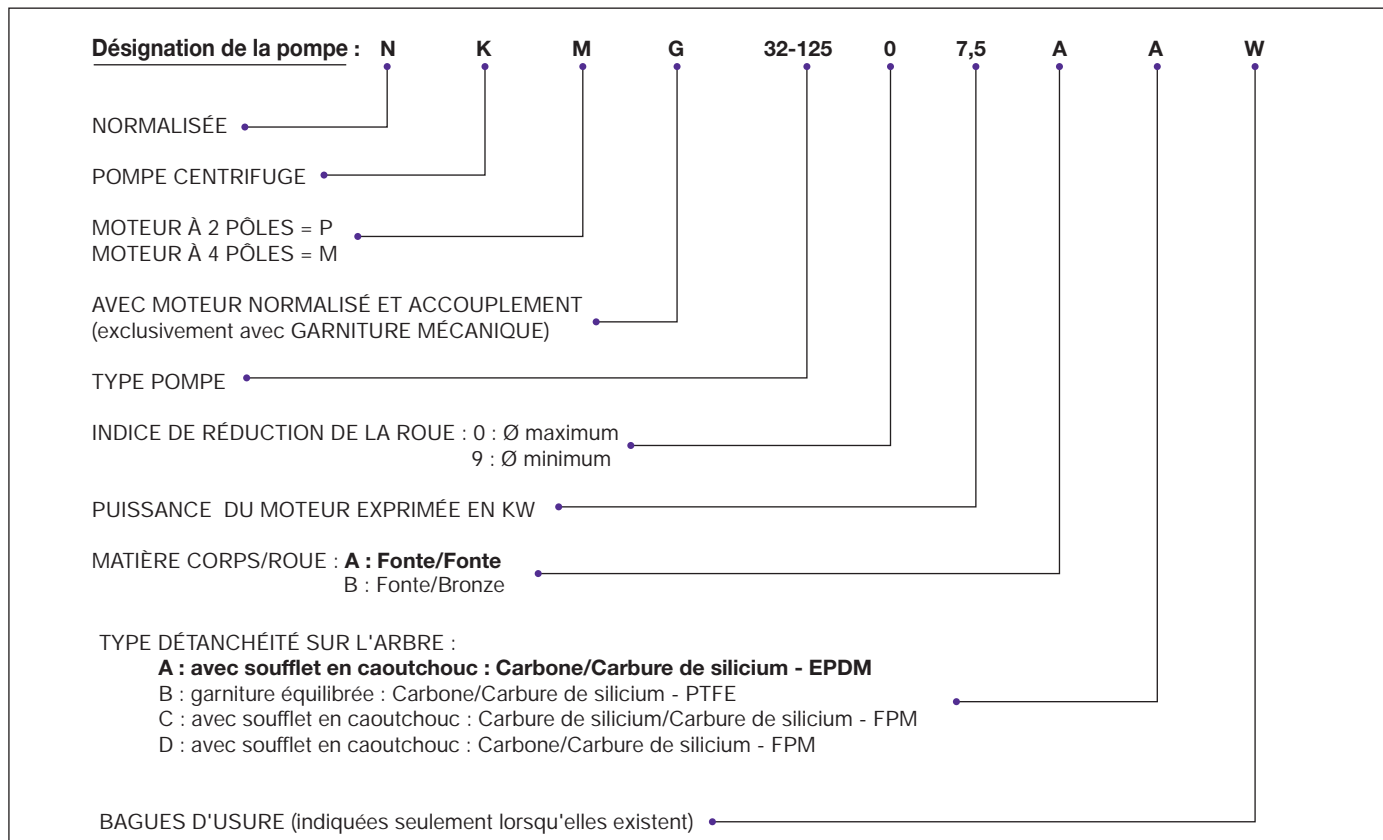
Désignation de la pompe : N K M G 32-125 0 7,5 A A W

NORMALISÉE

POMPE CENTRIFUGE

MOTEUR À 2 PÔLES = P
MOTEUR À 4 PÔLES = M

AVEC MOTEUR NORMALISÉ ET ACCOUPLEMENT
(exclusivement avec GARNITURE MÉCANIQUE)

TYPE POMPE

INDICE DE RÉDUCTION DE LA ROUE : 0 : Ø maximum
9 : Ø minimum

PUISSANCE DU MOTEUR EXPRIMÉE EN KW

MATIÈRE CORPS/ROUE : A : Fonte/Fonte
B : Fonte/Bronze

TYPE DÉTANCHÉITÉ SUR L'ARBRE :
A : avec soufflet en caoutchouc : Carbone/Carbure de silicium - EPDM
B : garniture équilibrée : Carbone/Carbure de silicium - PTFE
C : avec soufflet en caoutchouc : Carbure de silicium/Carbure de silicium - FPM
D : avec soufflet en caoutchouc : Carbone/Carbure de silicium - FPM

BAGUES D'USURE (indiquées seulement lorsqu'elles existent)